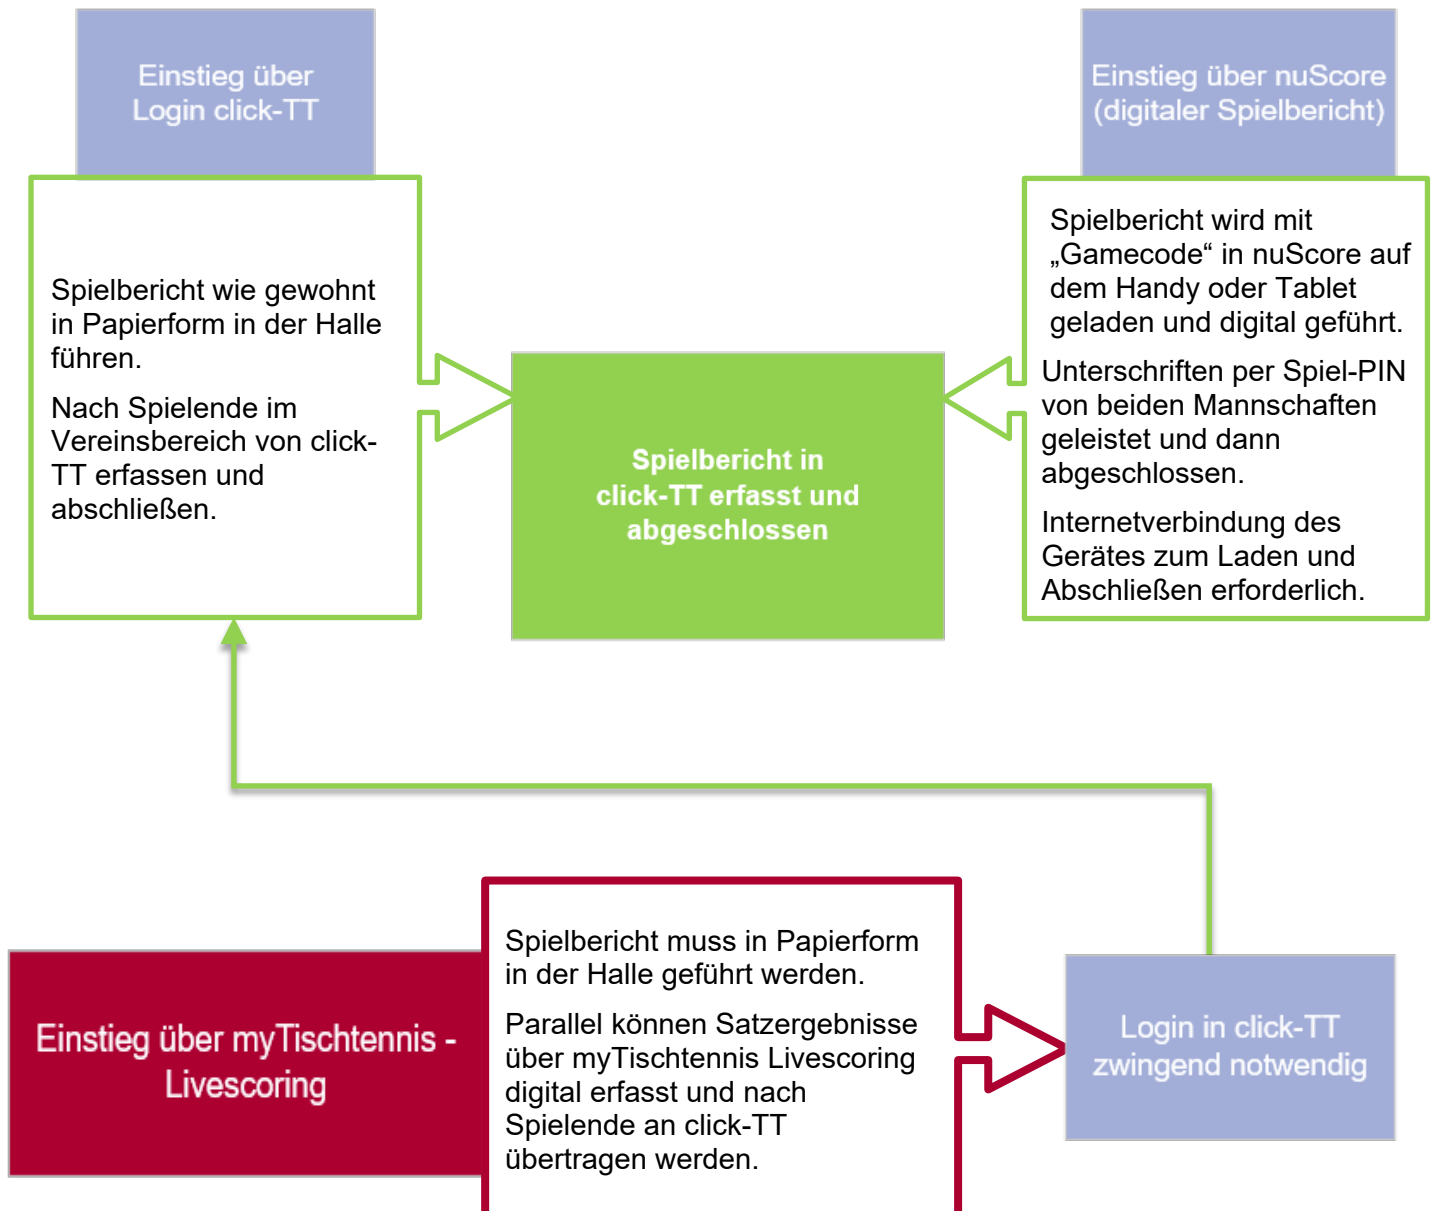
Einstieg über Login click-TT

Einstieg über nuScore (digitaler Spielbericht)

Spielbericht wie gewohnt in Papierform in der Halle führen.

Nach Spielende im Vereinsbereich von click-TT erfassen und abschließen.

Spielbericht in click-TT erfasst und abgeschlossen

Spielbericht wird mit „Gamecode“ in nuScore auf dem Handy oder Tablet geladen und digital geführt.

Unterschriften per Spiel-PIN von beiden Mannschaften geleistet und dann abgeschlossen.

Internetverbindung des Gerätes zum Laden und Abschließen erforderlich.

Einstieg über myTischtennis - Livescoring

Spielbericht muss in Papierform in der Halle geführt werden.

Parallel können Satzergebnisse über myTischtennis Livescoring digital erfasst und nach Spielende an click-TT übertragen werden.

Login in click-TT zwingend notwendig